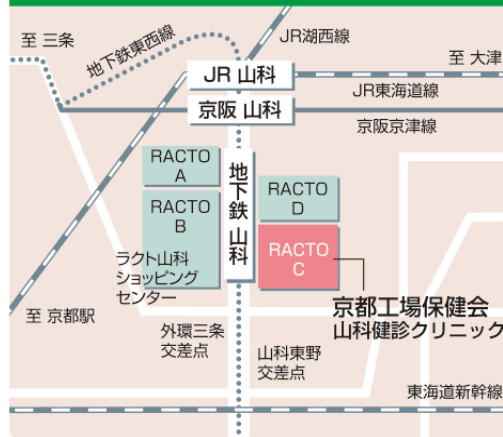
至 三条
地下鉄東西線
JR湖西線
至 大津
JR 山科
JR東海道線
京阪 山科
京阪京津線
RACTO A
RACTO B
地下鉄 山科
RACTO D
RACTO C
ラクト山科 ショッピング センター
京都工場保健会
山科健診クリニック
至 京都駅
外環三条 交差点
山科東野 交差点
東海道新幹線